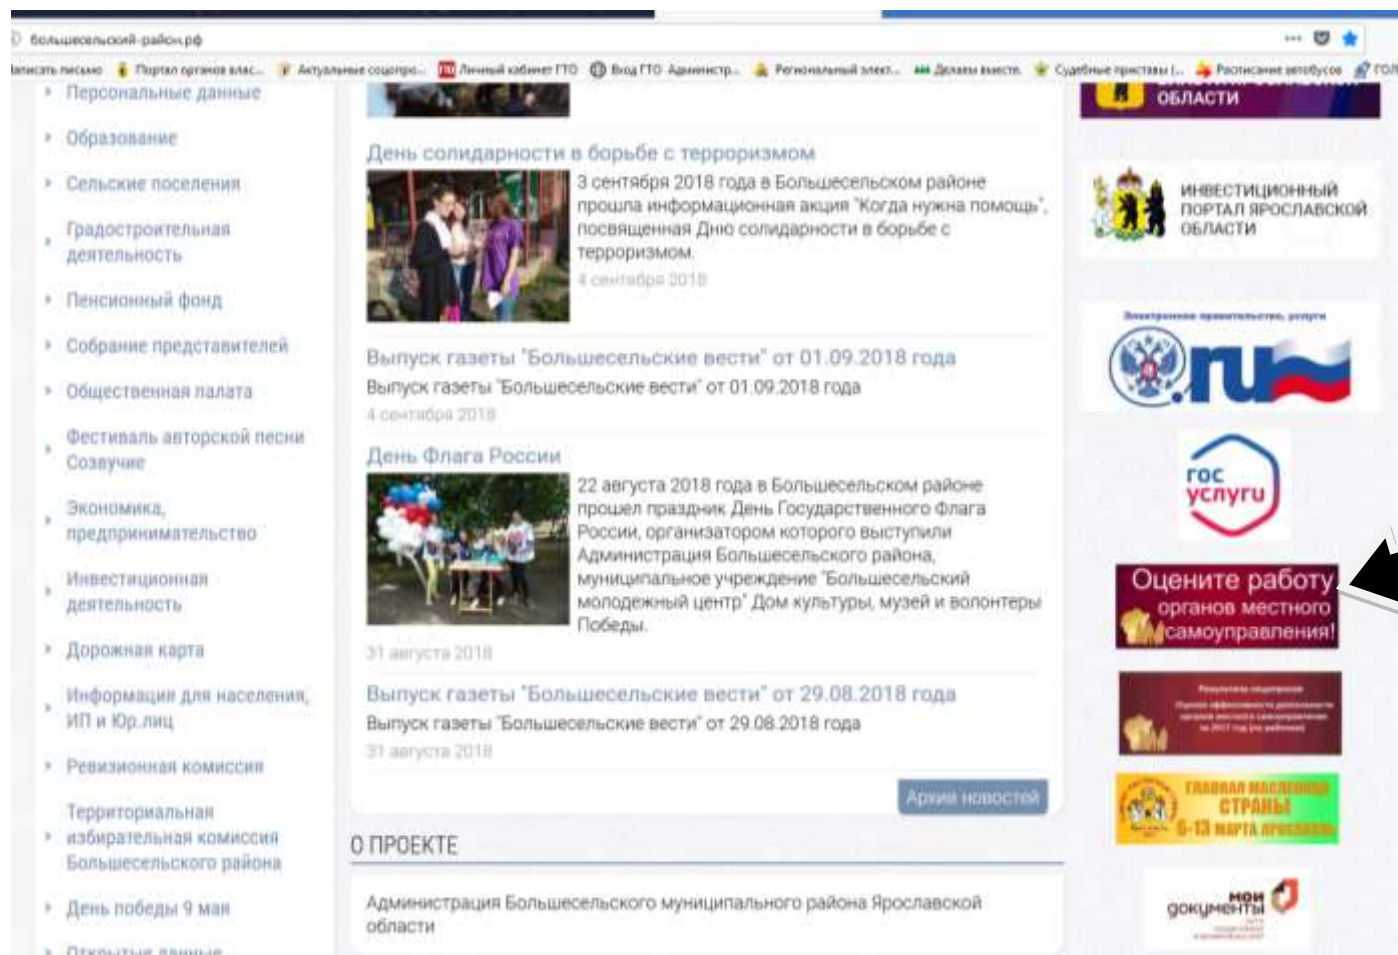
большесельский-район.рф

Написать письмо | Портал органов влас... | Актуальные соцопро... | Личный кабинет ГТО | Вход ГТО Админстр... | Региональный элект... | Делаем вместе. | Судебные приставы (... | Расписание автобусов | ГОЛ

Персональные данные
Образование
Сельские поселения
Градостроительная деятельность
Пенсионный фонд
Собрание представителей
Общественная палата
Фестиваль авторской песни Созвучие
Экономика, предпринимательство
Инвестиционная деятельность
Дорожная карта
Информация для населения, ИП и Юр.лиц
Ревизионная комиссия
Территориальная избирательная комиссия Большесельского района
День победы 9 мая
Открытые данные

День солидарности в борьбе с терроризмом
3 сентября 2018 года в Большесельском районе прошла информационная акция "Когда нужна помощь", посвященная Дню солидарности в борьбе с терроризмом.
4 сентября 2018

Выпуск газеты "Большесельские вести" от 01.09.2018 года
Выпуск газеты "Большесельские вести" от 01.09.2018 года
4 сентября 2018

День Флага России
22 августа 2018 года в Большесельском районе прошел праздник День Государственного Флага России, организатором которого выступили Администрация Большесельского района, муниципальное учреждение "Большесельский молодежный центр" Дом культуры, музей и волонтеры Победы.
31 августа 2018

Выпуск газеты "Большесельские вести" от 29.08.2018 года
Выпуск газеты "Большесельские вести" от 29.08.2018 года
31 августа 2018

Архив новостей

О ПРОЕКТЕ
Администрация Большесельского муниципального района Ярославской области

ОБЛАСТИ
ИНВЕСТИЦИОННЫЙ ПОРТАЛ ЯРОСЛАВСКОЙ ОБЛАСТИ
Электронное правительство, услуги
.ru
гос услуги
Оцените работу органов местного самоуправления!
Результаты рейтинга
ГЛАВНАЯ МАСЛЕНИЦА СТРАНЫ 6-13 МАРТА ЯРОСЛАВЛЬ
мои документы